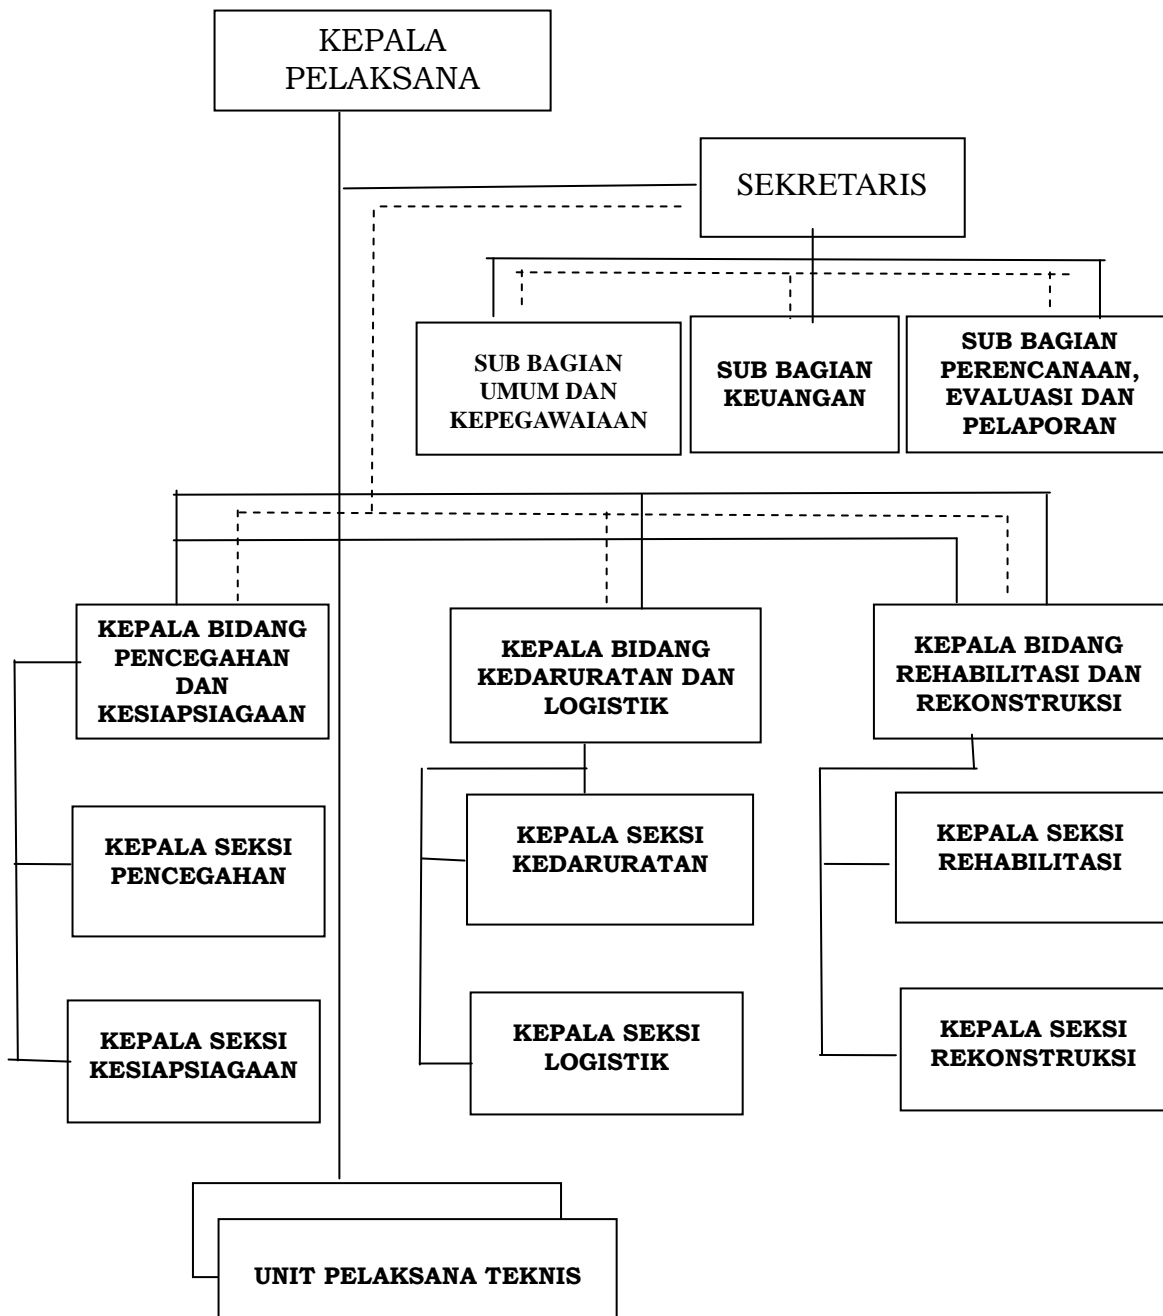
KEPALA PELAKSANA

SEKRETARIS

SUB BAGIAN UMUM DAN KEPEGAWAIAAN

SUB BAGIAN KEUANGAN

SUB BAGIAN PERENCANAAN, EVALUASI DAN PELAPORAN

KEPALA BIDANG PENCEGAHAN DAN KESIAPSIAGAAN

KEPALA BIDANG KEDARURATAN DAN LOGISTIK

KEPALA BIDANG REHABILITASI DAN REKONSTRUKSI

KEPALA SEKSI PENCEGAHAN

KEPALA SEKSI KEDARURATAN

KEPALA SEKSI REHABILITASI

KEPALA SEKSI KESIAPSIAGAAN

KEPALA SEKSI LOGISTIK

KEPALA SEKSI REKONSTRUKSI

UNIT PELAKSANA TEKNIS